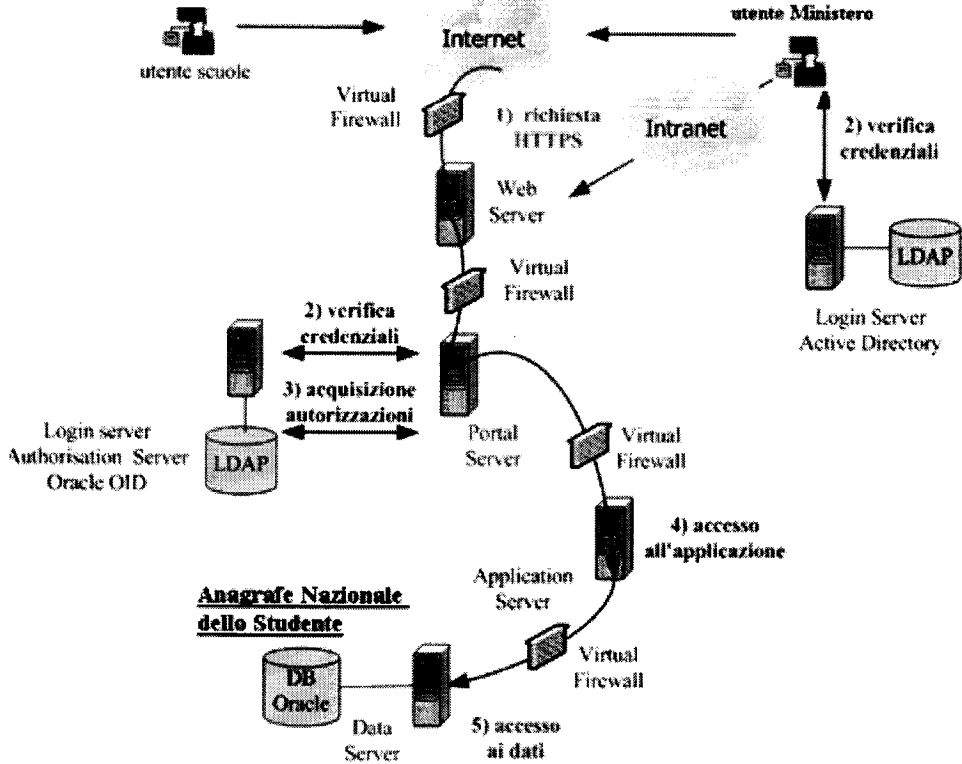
utente scuole

Internet

utente Ministero

Virtual Firewall

1) richiesta HTTPS

Intranet

2) verifica credenziali

Web Server

LDAP

Login Server Active Directory

Virtual Firewall

2) verifica credenziali

3) acquisizione autorizzazioni

Login server Authorisation Server Oracle OID

LDAP

Portal Server

Virtual Firewall

4) accesso all'applicazione

Application Server

Anagrafe Nazionale dello Studente

DB Oracle

Virtual Firewall

Data Server

5) accesso ai dati